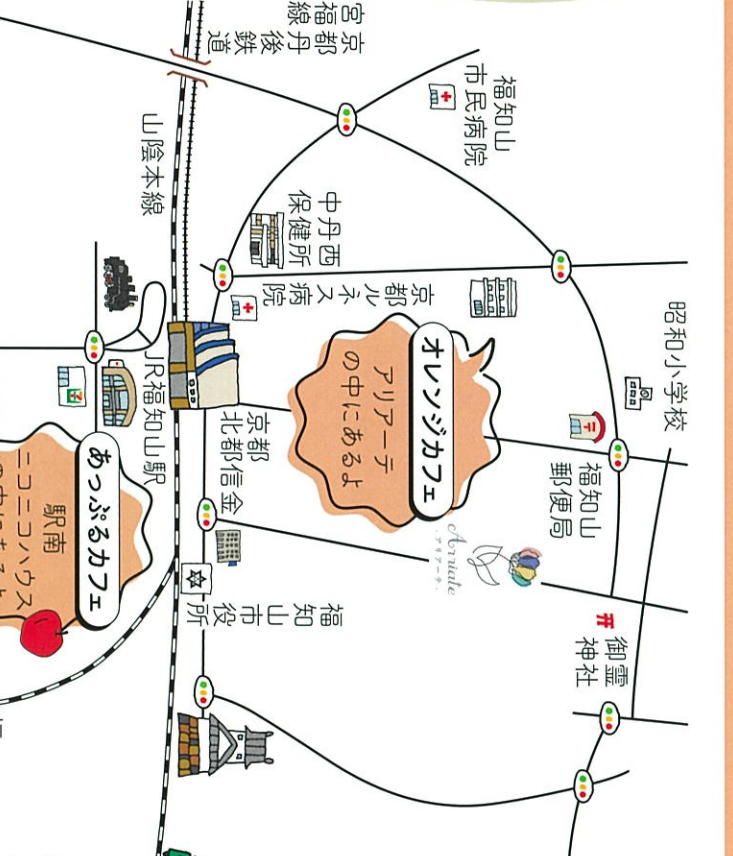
京都丹後鉄道宮福線

福知山市民病院

山陰本線

中丹西保健所

京都ルネス病院

昭和小学校

オレンジカフェ

アリアーテの中にあるよ

JR福知山駅

京都北都信金

福知山郵便局

Arriate アリアーテ

あっぷるカフェ

駅南ニコニコハウス

福知山市役所

御霊神社